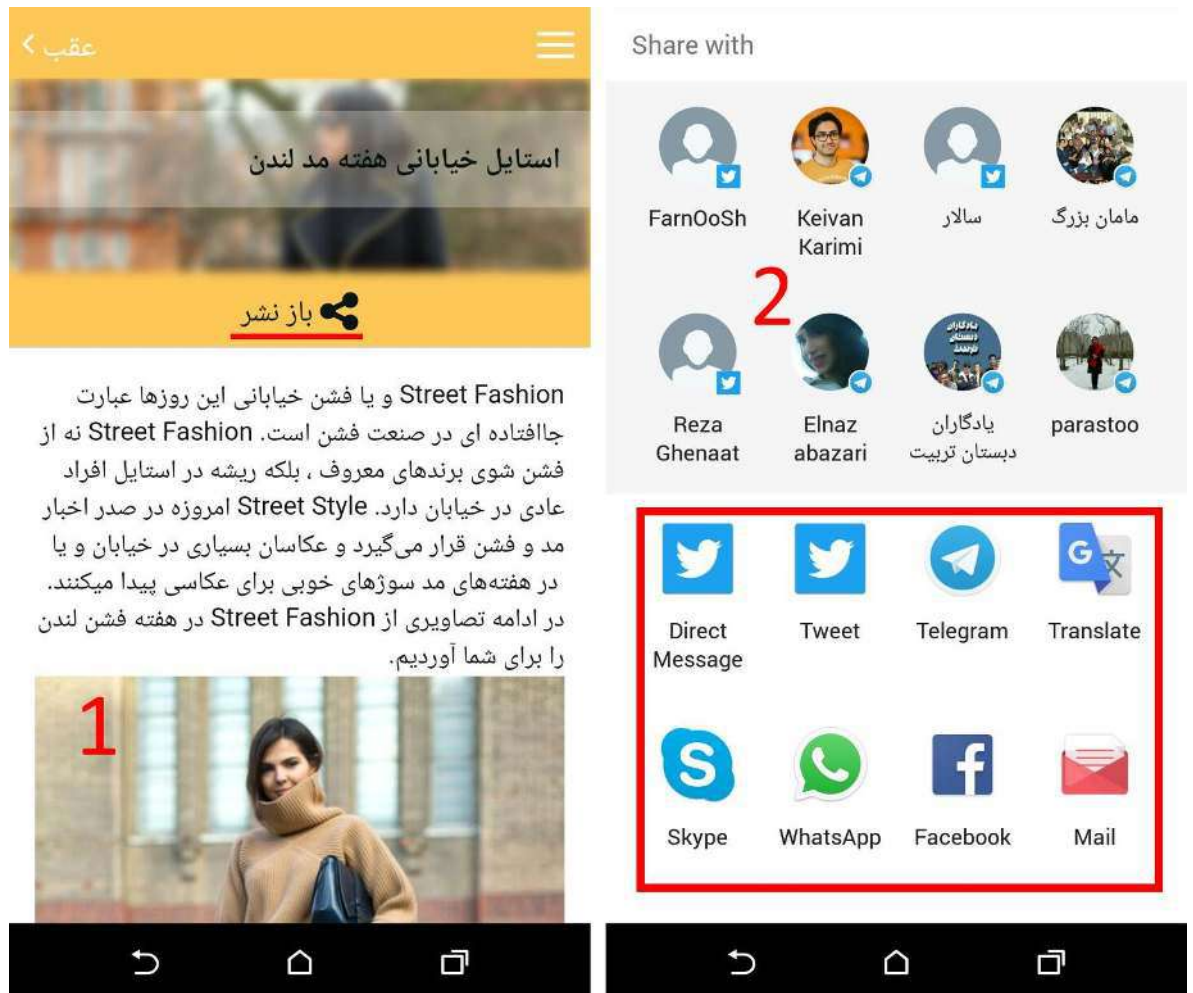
عقب

استایل خیابانی هفته مد لندن

باز نشر

Street Fashion و یا فشن خیابانی این روزها عبارت جاافتاده ای در صنعت فشن است. Street Fashion نه از فشن شوی برندهای معروف ، بلکه ریشه در استایل افراد عادی در خیابان دارد. Street Style امروزه در صدر اخبار مد و فشن قرار می‌گیرد و عکاسان بسیاری در خیابان و یا در هفته‌های مد سوژهای خوبی برای عکاسی پیدا میکنند. در ادامه تصاویری از Street Fashion در هفته فشن لندن را برای شما آوردیم.

1

Share with

مامان بزرگ

سالار

Keivan Karimi

FarnOoSh

2

parastoo

یادگاران دبستان تربیت

Elnaz abazari

Reza Ghenaat

Translate

Telegram

Tweet

Direct Message

Mail

Facebook

WhatsApp

Skype